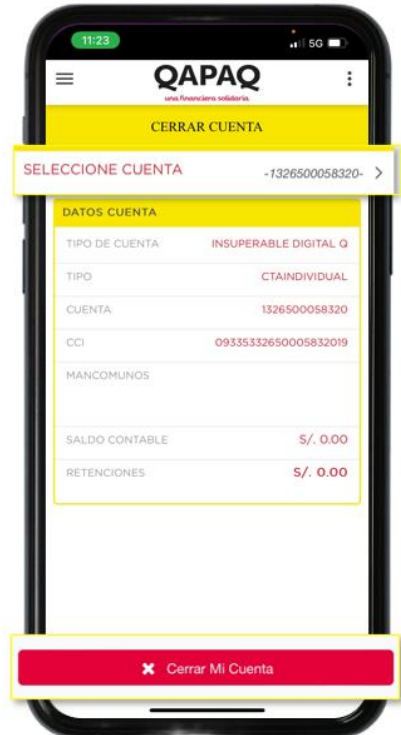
11:23
5G

QAPAQ
una financiera solidaria

CERRAR CUENTA

SELECCIONE CUENTA -1326500058320- >

DATOS CUENTA

| | |
|---|---|
| TIPO DE CUENTA | INSUPERABLE DIGITAL Q |
| TIPO | CTAINDIVIDUAL |
| CUENTA | 1326500058320 |
| CCI | 09335332650005832019 |
| MANCOMUNOS | |
| SALDO CONTABLE | S/. 0.00 |
| RETENCIONES | S/. 0.00 |

✖ Cerrar Mi Cuenta